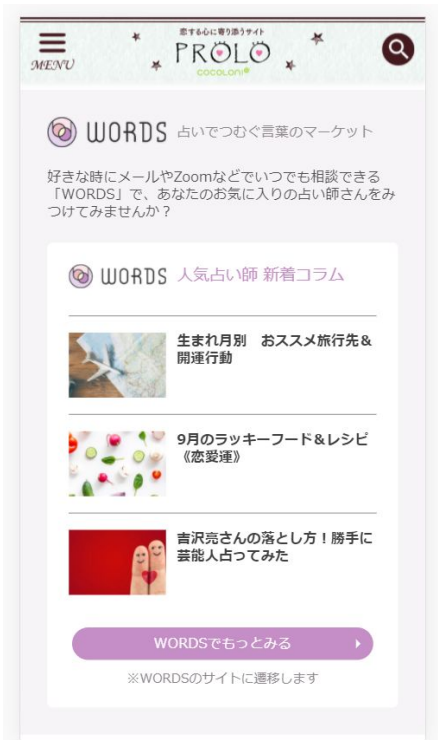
MENU

恋する心に寄り添うサイト
PROLO
cocoloni

WORDS 占いでつむぐ言葉のマーケット

好きな時にメールやZoomなどでいつでも相談できる「WORDS」で、あなたのお気に入りの占い師さんをみつけてみませんか？

WORDS 人気占い師 新着コラム

生まれ月別　おススメ旅行先＆開運行動

9月のラッキーフード＆レシピ《恋愛運》

吉沢亮さんの落とし方！勝手に芸能人占ってみた

WORDSでもっとみる

※WORDSのサイトに遷移します